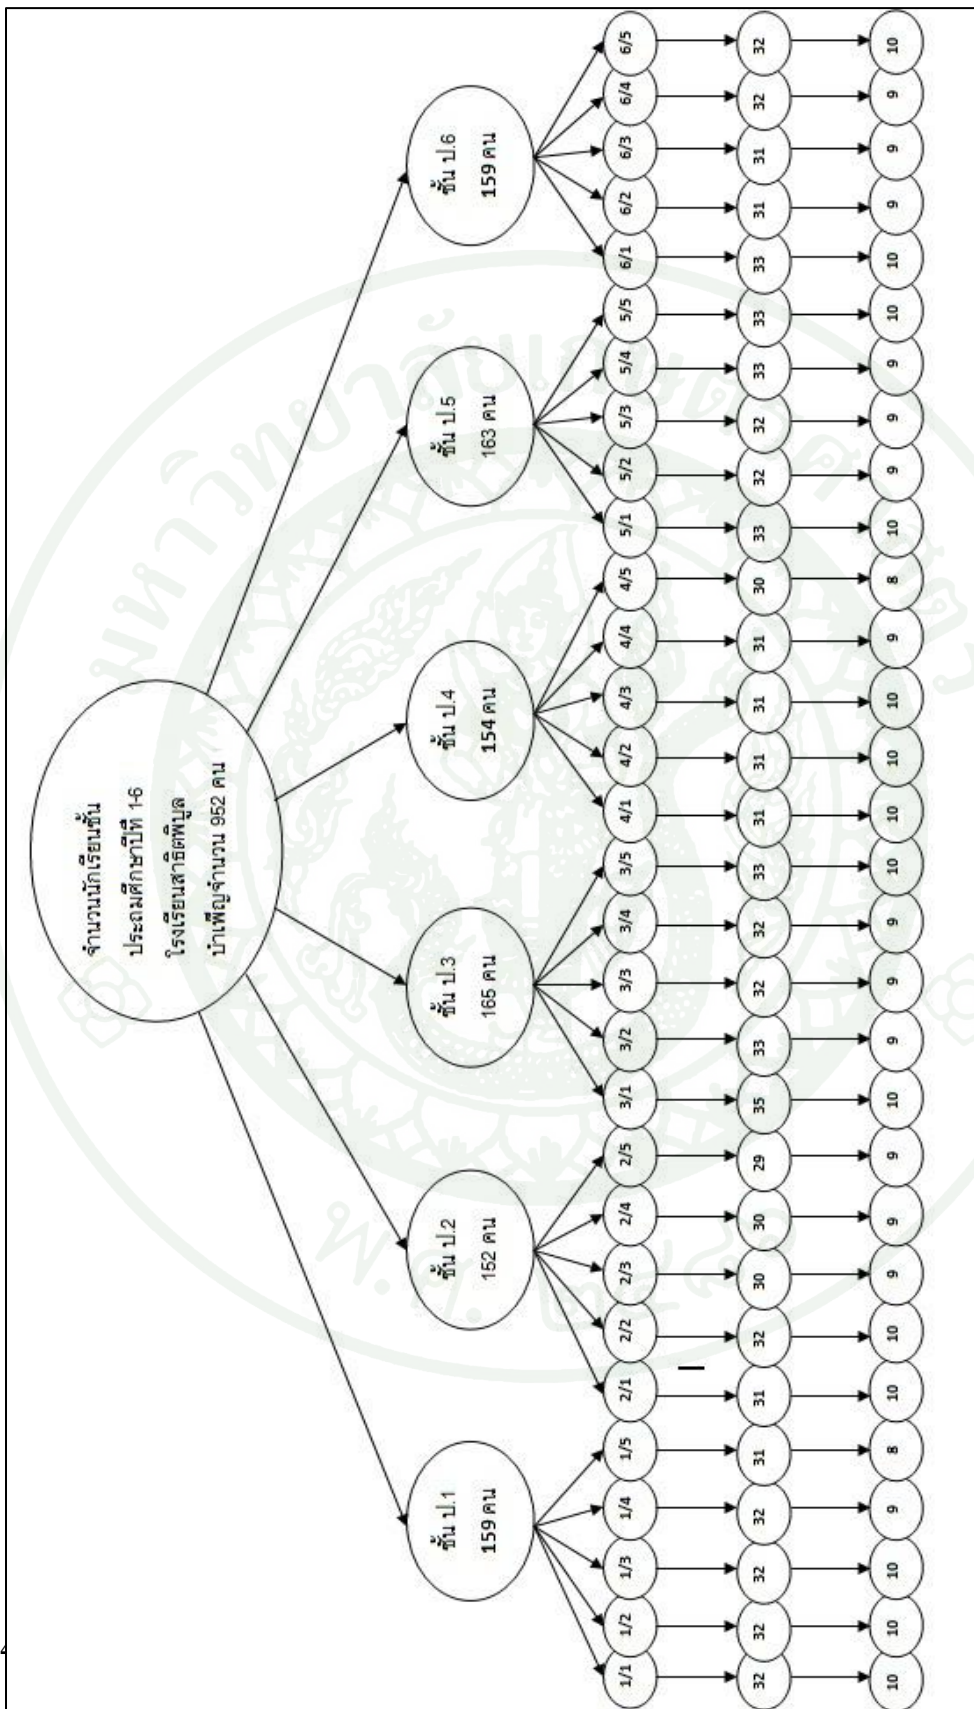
จำนวนนักเรียนชั้นประถมศึกษาปีที่ 1-6 โรงเรียนสาธิตพิบูลบำเพ็ญจำนวน 952 คน

ชั้น ป.1 159 คน

ชั้น ป.2 152 คน

ชั้น ป.3 165 คน

ชั้น ป.4 154 คน

ชั้น ป.5 163 คน

ชั้น ป.6 159 คน

| 1/1 | 1/2 | 1/3 | 1/4 | 1/5 | 2/1 | 2/2 | 2/3 | 2/4 | 2/5 | 3/1 | 3/2 | 3/3 | 3/4 | 3/5 | 4/1 | 4/2 | 4/3 | 4/4 | 4/5 | 5/1 | 5/2 | 5/3 | 5/4 | 5/5 | 6/1 | 6/2 | 6/3 | 6/4 | 6/5 |
|---|---|---|---|---|---|---|---|---|---|---|---|---|---|---|---|---|---|---|---|---|---|---|---|---|---|---|---|---|---|
| 32 | 32 | 32 | 32 | 31 | 31 | 32 | 30 | 30 | 29 | 35 | 33 | 32 | 32 | 33 | 31 | 31 | 31 | 31 | 30 | 33 | 32 | 32 | 33 | 33 | 33 | 31 | 31 | 32 | 32 |
| 10 | 10 | 10 | 9 | 8 | 10 | 10 | 9 | 9 | 9 | 10 | 9 | 9 | 9 | 10 | 10 | 10 | 10 | 9 | 8 | 10 | 9 | 9 | 9 | 10 | 10 | 9 | 9 | 9 | 10 |